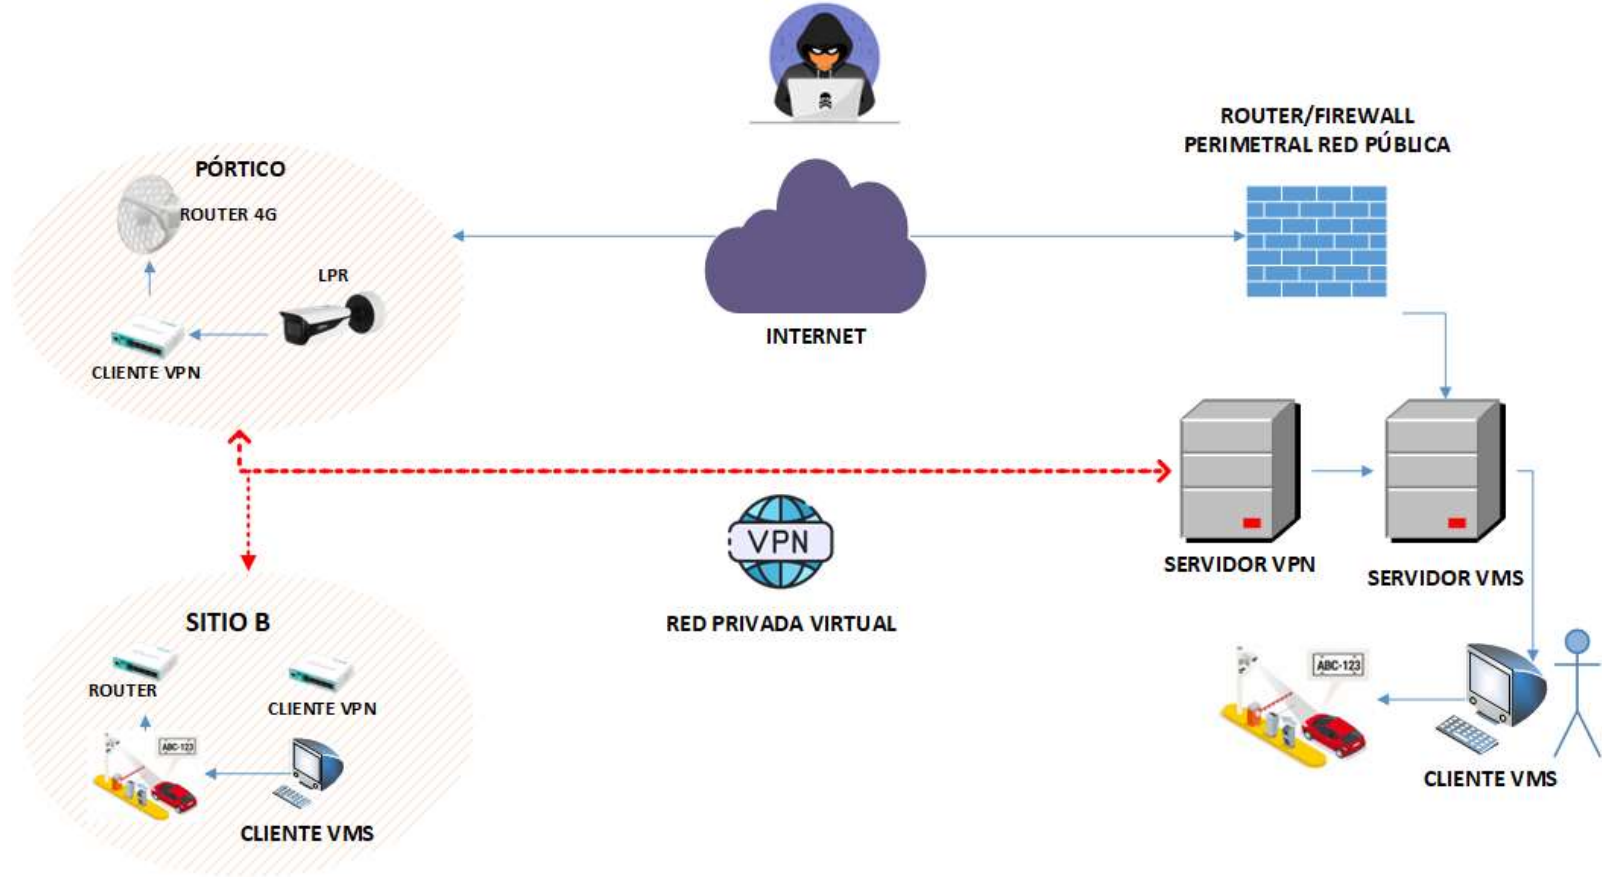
ROUTER/FIREWALL
PERIMETRAL RED PÚBLICA

PÓRTICO

ROUTER 4G

LPR

CLIENTE VPN

INTERNET

SERVIDOR VPN

SERVIDOR VMS

VPN

RED PRIVADA VIRTUAL

SITIO B

ROUTER

CLIENTE VPN

ABC-123

CLIENTE VMS

ABC-123

CLIENTE VMS